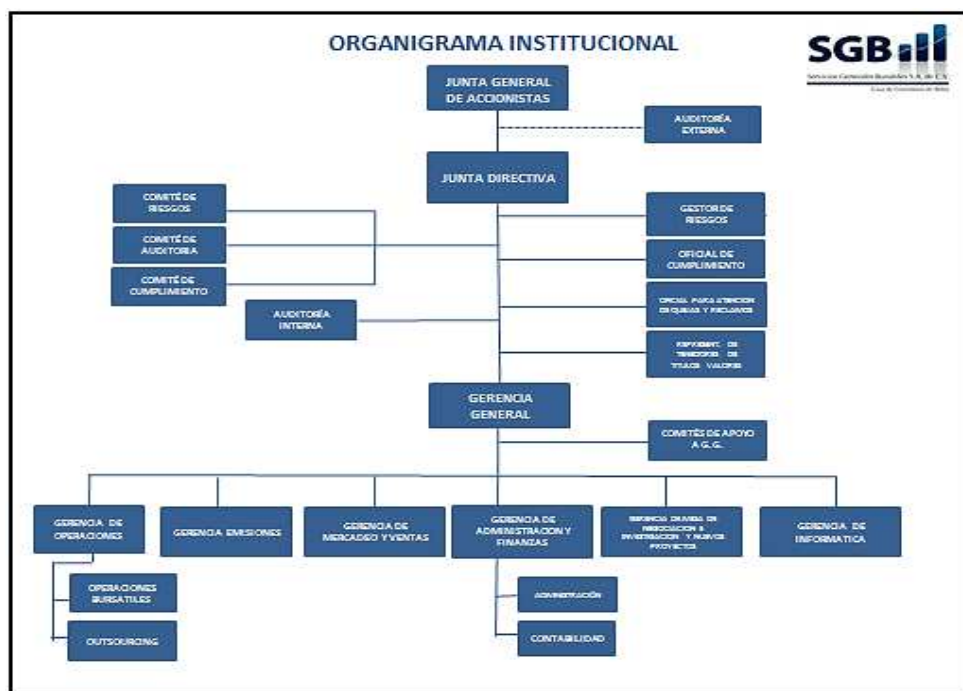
ORGANIGRAMA INSTITUCIONAL

SGB

Servicios Generales Bursátiles S.A. de C.V.

Casa de Corredores de Bolsa

JUNTA GENERAL DE ACCIONISTAS

AUDITORÍA EXTERNA

JUNTA DIRECTIVA

COMITÉ DE RIESGOS

COMITÉ DE AUDITORIA

COMITÉ DE CUMPLIMIENTO

AUDITORÍA INTERNA

GESTOR DE RIESGOS

OFICIAL DE CUMPLIMIENTO

OFICIAL PARA ATENCION DE QUEJAS Y RECLAMOS

REPRESENT. DE TENEDORES DE TITULOS VALORES

GERENCIA GENERAL

COMITÉS DE APOYO A G.G.

GERENCIA DE OPERACIONES

GERENCIA EMISIONES

GERENCIA DE MERCADEO Y VENTAS

GERENCIA DE ADMINISTRACION Y FINANZAS

GERENCIA DE AREA DE NEGOCIACION E INVESTIGACION Y NUEVOS PROYECTOS

GERENCIA DE INFORMATICA

OPERACIONES BURSATILES

OUTSOURCING

ADMINISTRACIÓN

CONTABILIDAD